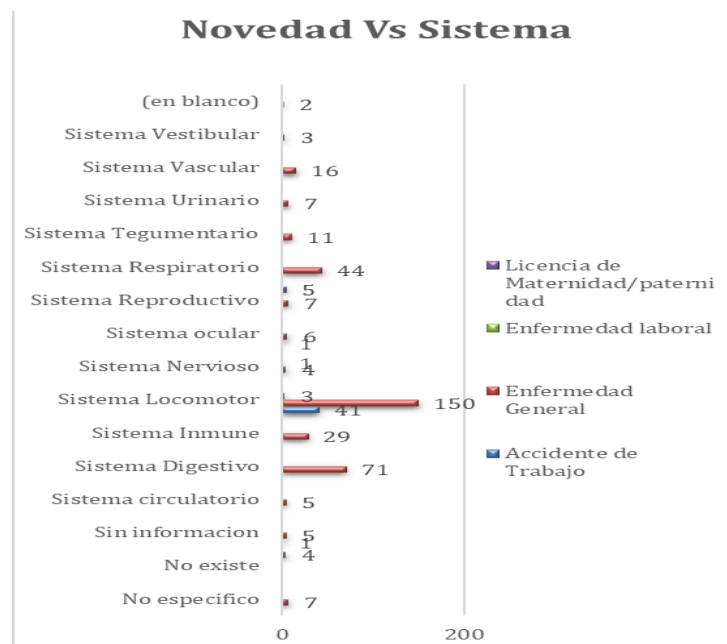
Novedad Vs Sistema

(en blanco) 2
Sistema Vestibular 3
Sistema Vascular 16
Sistema Urinario 7
Sistema Tegumentario 11
Sistema Respiratorio 44
Sistema Reproductivo 5 7
Sistema ocular 6 1
Sistema Nervioso 1 4
Sistema Locomotor 3 150 41
Sistema Inmune 29
Sistema Digestivo 71
Sistema circulatorio 5
Sin informacion 5 1
No existe 4
No especifico 7

0 200

Licencia de Maternidad/paternidad
Enfermedad laboral
Enfermedad General
Accidente de Trabajo